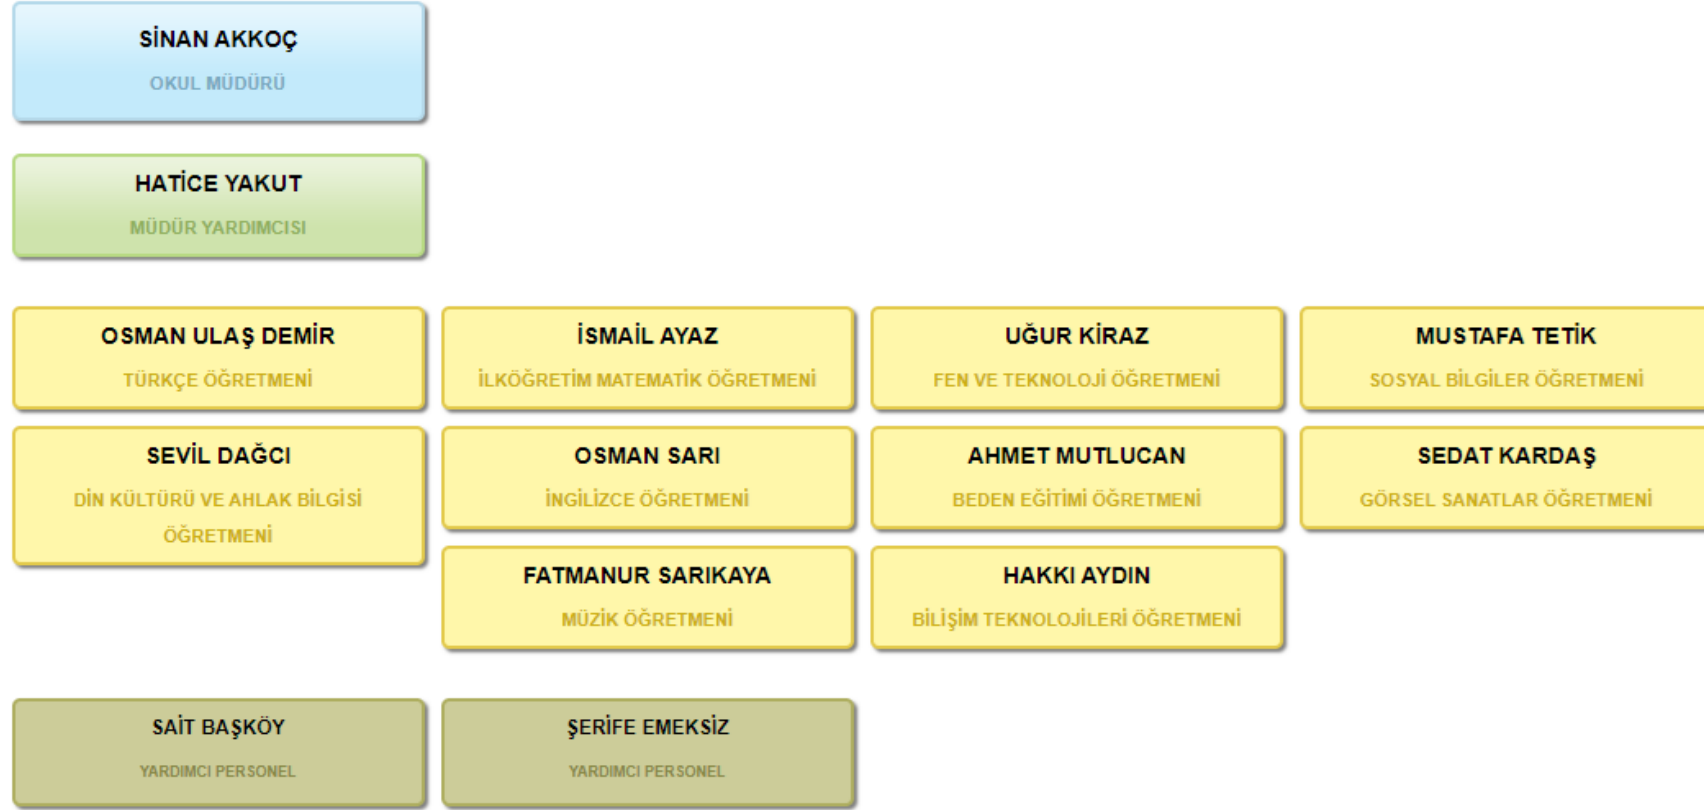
SİNAN AKKOÇ
OKUL MÜDÜRÜ

HATİCE YAKUT
MÜDÜR YARDIMCISI

OSMAN ULAŞ DEMİR
TÜRKÇE ÖĞRETMENİ

İSMAİL AYAZ
İLKÖĞRETİM MATEMATİK ÖĞRETMENİ

UĞUR KİRAZ
FEN VE TEKNOLOJİ ÖĞRETMENİ

MUSTAFA TETİK
SOSYAL BİLGİLER ÖĞRETMENİ

SEVİL DAĞCI
DİN KÜLTÜRÜ VE AHLAK BİLGİSİ ÖĞRETMENİ

OSMAN SARI
İNGİLİZCE ÖĞRETMENİ

AHMET MUTLUCAN
BEDEN EĞİTİMİ ÖĞRETMENİ

SEDAT KARDAŞ
GÖRSEL SANATLAR ÖĞRETMENİ

FATMANUR SARIKAYA
MÜZİK ÖĞRETMENİ

HAKKI AYDIN
BİLİŞİM TEKNOLOJİLERİ ÖĞRETMENİ

SAİT BAŞKÖY
YARDIMCI PERSONEL

ŞERİFE EMEKSİZ
YARDIMCI PERSONEL